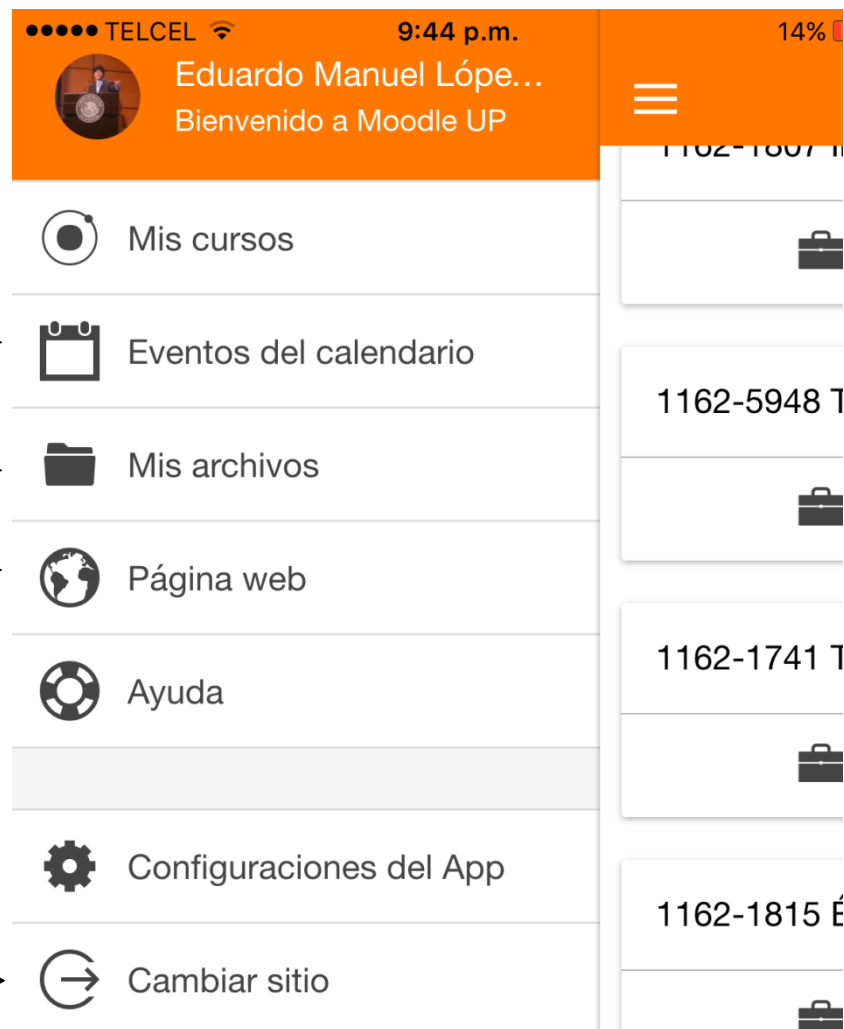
●●●●● TELCEL 9:44 p.m. 14%

Eduardo Manuel Lópe...
Bienvenido a Moodle UP

Mis cursos

Eventos del calendario

Mis archivos

Página web

Ayuda

Configuraciones del App

Cambiar sitio

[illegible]

1162-5948 T

1162-1741 T

1162-1815 É